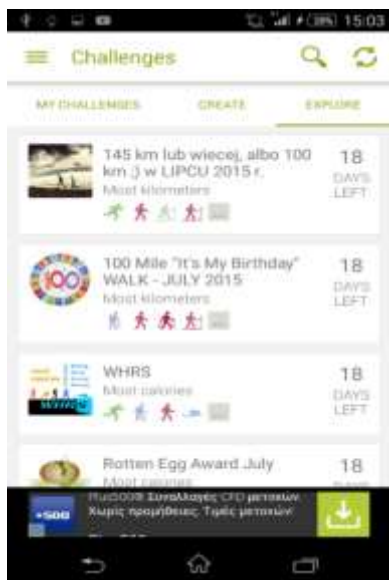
15:03

Challenges

MY CHALLENGES CREATE EXPLORE

145 km lub wiecej, albo 100 km ;) w LIPCU 2015 r.
Most kilometers
18 DAYS LEFT

100 Mile "It's My Birthday" WALK - JULY 2015
Most kilometers
18 DAYS LEFT

WHRS
Most calories
18 DAYS LEFT

Rotten Egg Award July
Most calories
18

Plus500 Συναλλαγές CFD μετοχών. Χωρίς προμήθειες. Τιμές μετοχών
+500